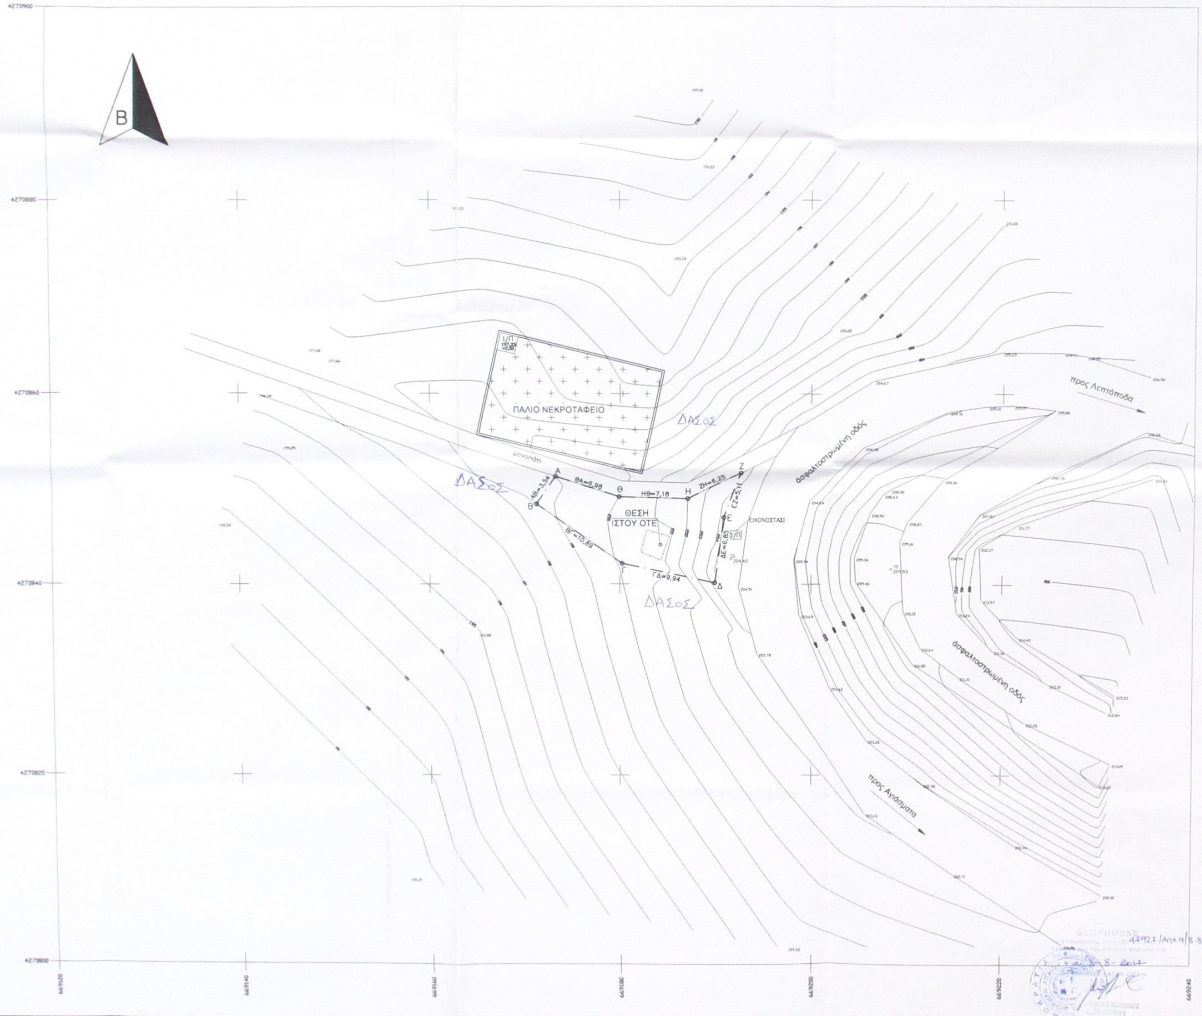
B

4270900

4270880

4270860

4270840

4270820

4270800

ΠΑΛΙΟ ΝΕΚΡΟΤΑΦΕΙΟ

ΔΑΣΟΣ

μονοπάτι

ΔΑΣΟΣ

Α

Β

ΑΒ=3.54

ΘΑ=6.98

Θ

ΗΘ=7.18

Η

ΖΗ=6.25

Ζ

ΕΖ=5.11

Ε

ΔΕ=6.86

ΘΕΣΗ ΙΣΤΟΥ ΟΤΕ

ΒΓ=10.89

Γ

ΓΔ=6.94

Δ

ΕΙΚΟΝΟΣΤΑΣΙ

ΔΑΣΟΣ

ασφαλτοστρωμένη οδός

προς Λεπτόποδα

ασφαλτοστρωμένη οδός

προς Αηδόνια

669120

669140

669160

669180

669200

669220

669240

42927 /Αγια 4/8-8

8-2017